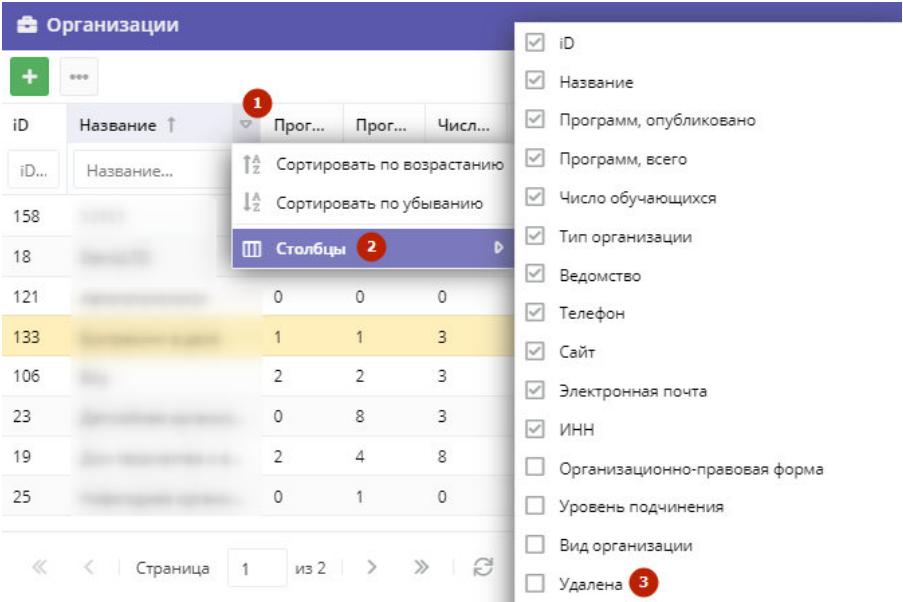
Организации

+ ...

| iD | Название ↑ | 1 Прог... | Прог... | Числ... |
|---|---|---|---|---|
| iD... | Название... | | | |
| 158 | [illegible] | | | |
| 18 | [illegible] | | | |
| 121 | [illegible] | 0 | 0 | 0 |
| 133 | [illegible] | 1 | 1 | 3 |
| 106 | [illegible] | 2 | 2 | 3 |
| 23 | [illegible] | 0 | 8 | 3 |
| 19 | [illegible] | 2 | 4 | 8 |
| 25 | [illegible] | 0 | 1 | 0 |

Сортировать по возрастанию
Сортировать по убыванию
Столбцы 2

iD
Название
Программ, опубликовано
Программ, всего
Число обучающихся
Тип организации
Ведомство
Телефон
Сайт
Электронная почта
ИНН
Организационно-правовая форма
Уровень подчинения
Вид организации
Удалена 3

Страница 1 из 2